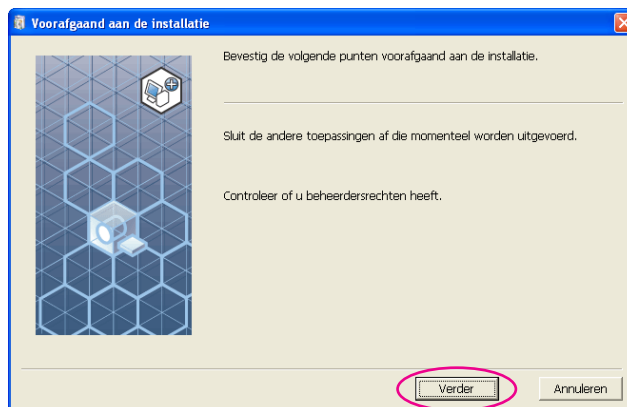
Voorafgaand aan de installatie

Bevestig de volgende punten voorafgaand aan de installatie.

Sluit de andere toepassingen af die momenteel worden uitgevoerd.

Controleer of u beheerdersrechten heeft.

Verder

Annuleren